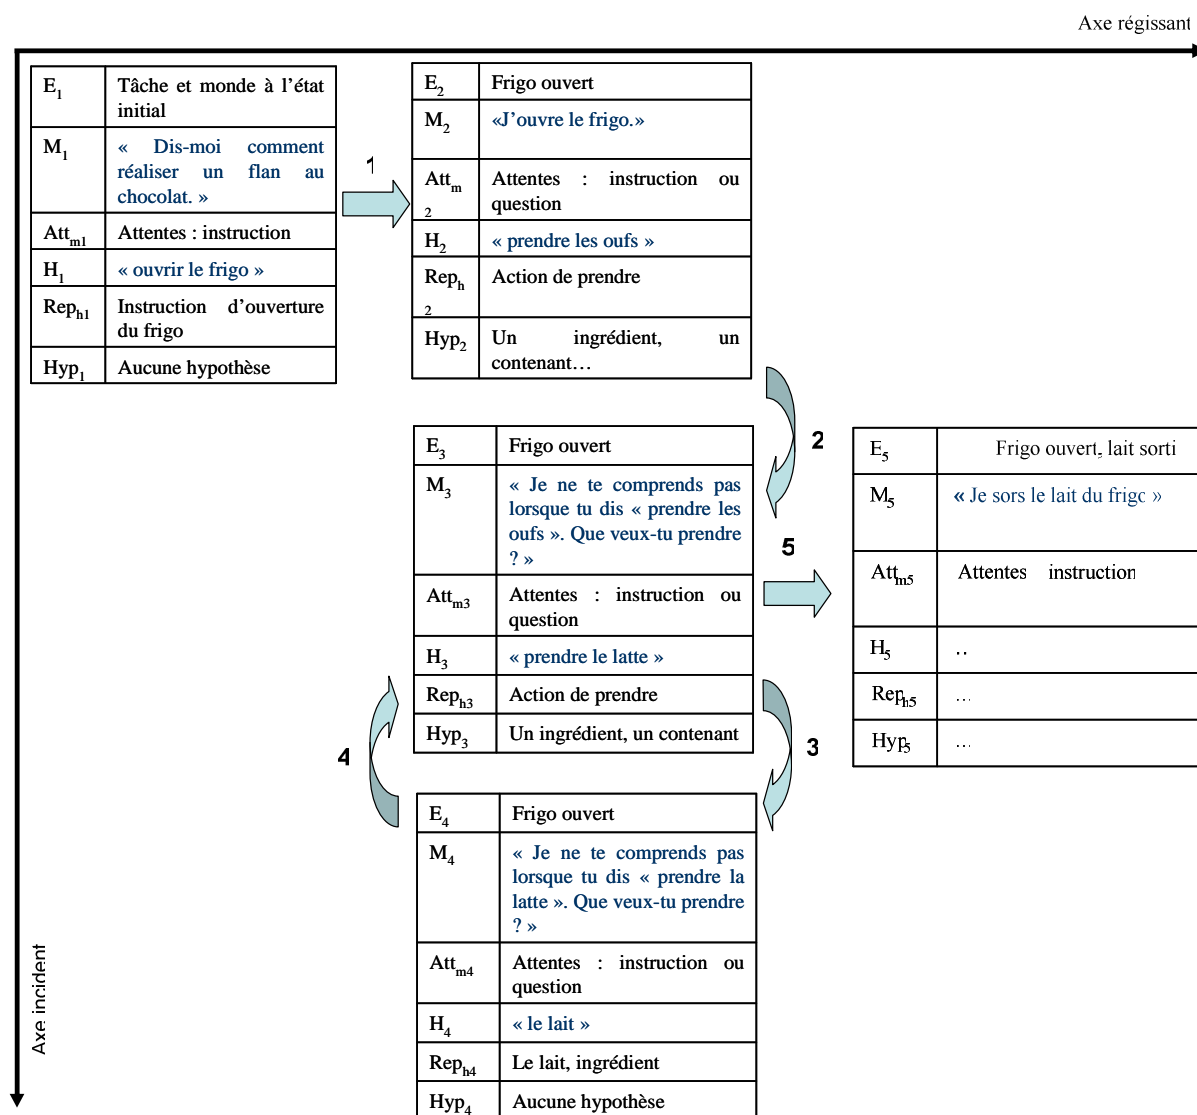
Axe régissant

| $E_1$ | Tâche et monde à l'état initial |
|---|---|
| $M_1$ | « Dis-moi comment réaliser un flan au chocolat. » |
| $Att_{m1}$ | Attentes : instruction |
| $H_1$ | « ouvrir le frigo » |
| $Rep_{h1}$ | Instruction d'ouverture du frigo |
| $Hyp_1$ | Aucune hypothèse |

1

| $E_2$ | Frigo ouvert |
|---|---|
| $M_2$ | «J'ouvre le frigo.» |
| $Att_{m2}$ | Attentes : instruction ou question |
| $H_2$ | « prendre les oufs » |
| $Rep_{h2}$ | Action de prendre |
| $Hyp_2$ | Un ingrédient, un contenant… |

2

| $E_3$ | Frigo ouvert |
|---|---|
| $M_3$ | « Je ne te comprends pas lorsque tu dis « prendre les oufs ». Que veux-tu prendre ? » |
| $Att_{m3}$ | Attentes : instruction ou question |
| $H_3$ | « prendre le latte » |
| $Rep_{h3}$ | Action de prendre |
| $Hyp_3$ | Un ingrédient, un contenant |

5

| $E_5$ | Frigo ouvert, lait sorti |
|---|---|
| $M_5$ | « Je sors le lait du frigo » |
| $Att_{m5}$ | Attentes instruction |
| $H_5$ | .. |
| $Rep_{h5}$ | … |
| $Hyp_5$ | … |

4

3

| $E_4$ | Frigo ouvert |
|---|---|
| $M_4$ | « Je ne te comprends pas lorsque tu dis « prendre la latte ». Que veux-tu prendre ? » |
| $Att_{m4}$ | Attentes : instruction ou question |
| $H_4$ | « le lait » |
| $Rep_{h4}$ | Le lait, ingrédient |
| $Hyp_4$ | Aucune hypothèse |

Axe incident